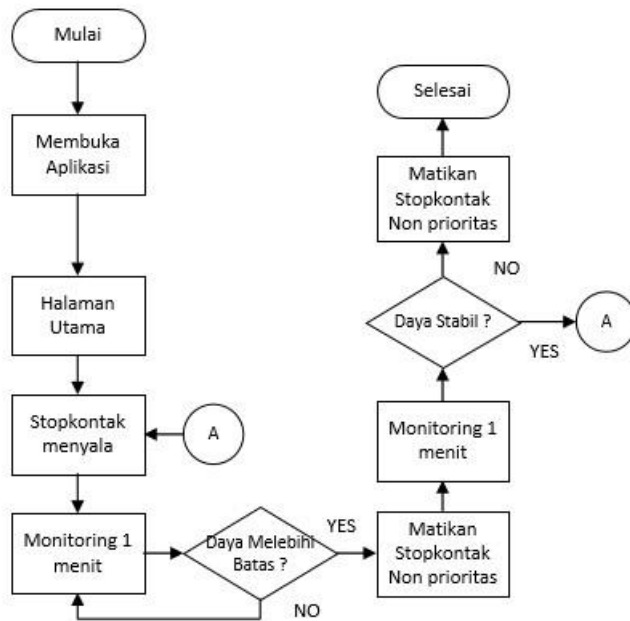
Mulai

Membuka Aplikasi

Halaman Utama

Stopkontak menyala

A

Monitoring 1 menit

Daya Melebihi Batas ?

YES

NO

Matikan Stopkontak Non prioritas

Monitoring 1 menit

Daya Stabil ?

YES

A

NO

Matikan Stopkontak Non prioritas

Selesai